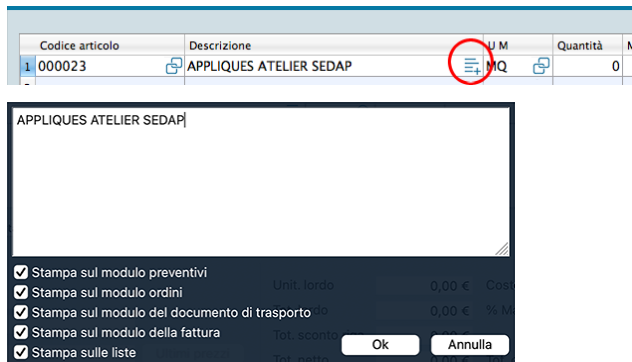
| | Codice articolo | Descrizione | U M | Quantità | M |
|---|---|---|---|---|---|
| 1 | 000023 | APPLIQUES ATELIER SEDAP | MQ | 0 | |

APPLIQUES ATELIER SEDAP

Stampa sul modulo preventivi
Stampa sul modulo ordini
Stampa sul modulo del documento di trasporto
Stampa sul modulo della fattura
Stampa sulle liste

Unit. lordo 0,00 € Co
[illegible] 0,00 € % M
Tot. sconto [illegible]
Tot. netto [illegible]

Ok
Annulla